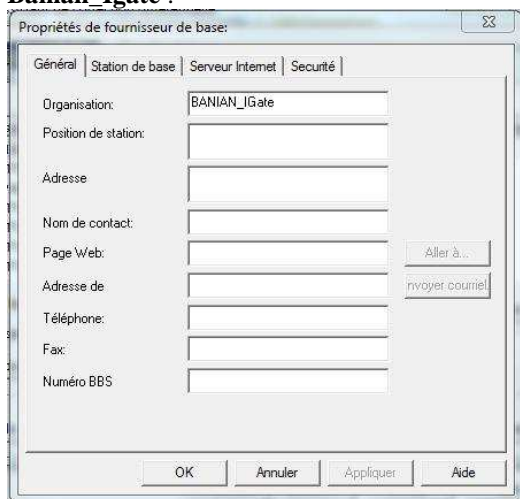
Banian_Igate :

Propriétés de fournisseur de base:

Général | Station de base | Serveur Internet | Securité

Organisation: BANIAN_IGate

Position de station:

Adresse

Nom de contact:

Page Web: Aller à...

Adresse de nvoyer courriel

Téléphone:

Fax:

Numéro BBS

OK Annuler Appliquer Aide